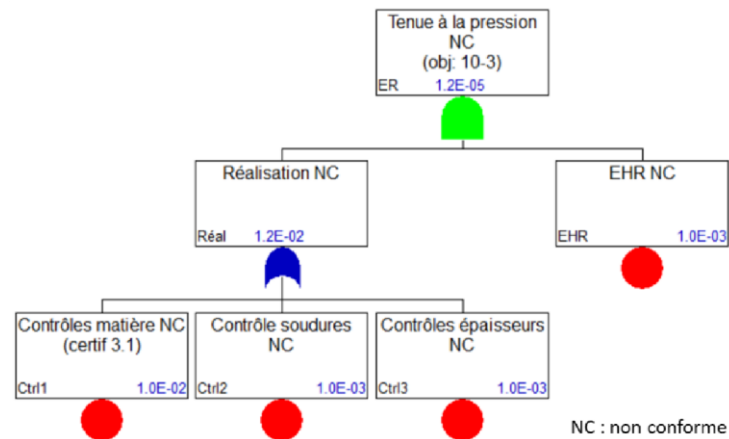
Tenue à la pression NC
(obj: 10-3)
ER 1.2E-05

Réalisation NC
Réal 1.2E-02

EHR NC
EHR 1.0E-03

Contrôles matière NC (certif 3.1)
Ctrl1 1.0E-02

Contrôle soudures NC
Ctrl2 1.0E-03

Contrôles épaisseurs NC
Ctrl3 1.0E-03

NC : non conforme